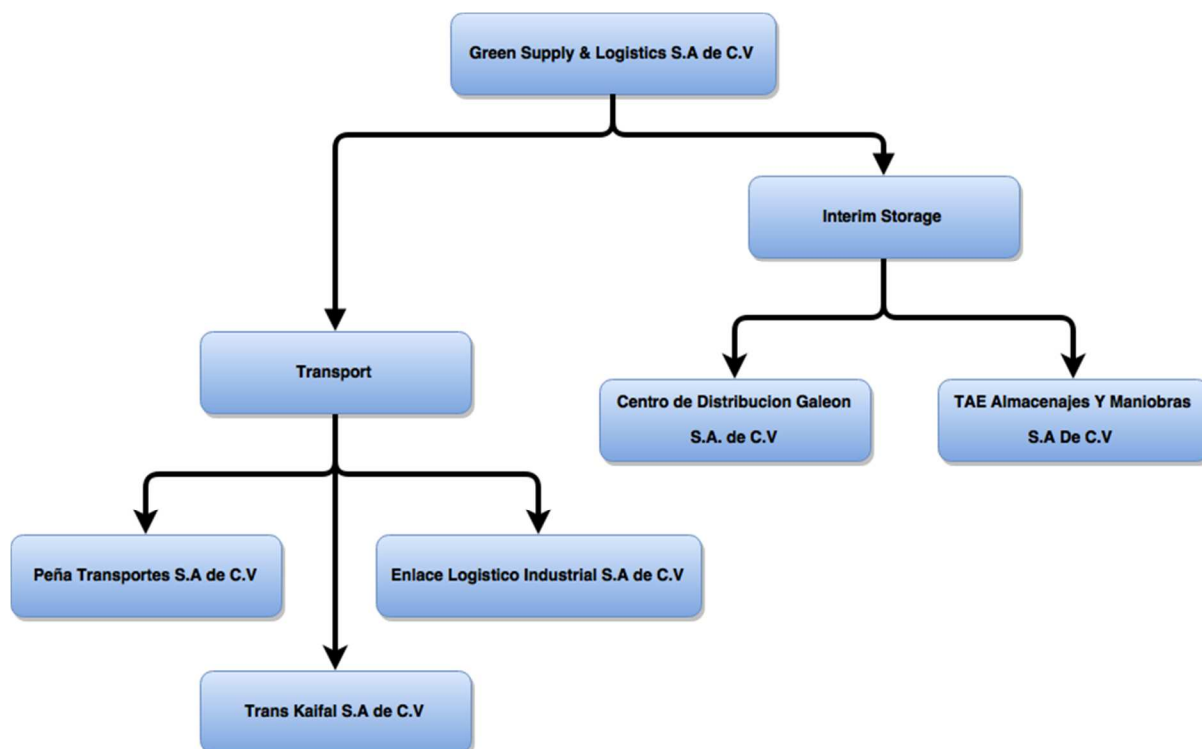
Green Supply & Logistics S.A de C.V

Interim Storage

Transport

Centro de Distribucion Galeon S.A. de C.V

TAE Almacenajes Y Maniobras S.A De C.V

Peña Transportes S.A de C.V

Enlace Logistico Industrial S.A de C.V

Trans Kaifal S.A de C.V